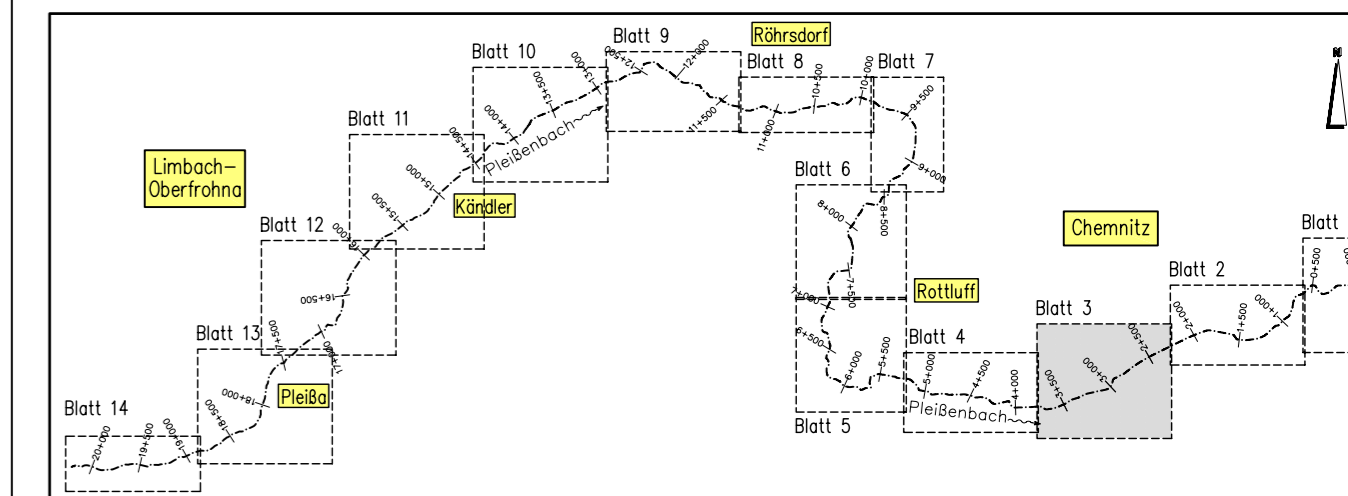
Blatt 9
Röhrsdorf
Blatt 10
Blatt 8
Blatt 7
Blatt 11
Limbach-Oberfrohna
Pleißenbach
Blatt 6
Kändler
Chemnitz
Blatt 12
Blatt
Blatt 2
Rottluff
Blatt 3
Blatt 13
Blatt 4
Pleißa
Blatt 14
Pleißenbach
Blatt 5
12+000
12+500
13+000
13+500
14+000
14+500
15+000
15+500
16+000
16+500
17+000
17+500
18+000
18+500
19+000
19+500
20+000
11+500
11+000
10+500
10+000
9+500
9+000
8+500
8+000
7+500
7+000
6+500
6+000
5+500
5+000
4+500
4+000
3+500
3+000
2+500
2+000
1+500
1+000
0+500